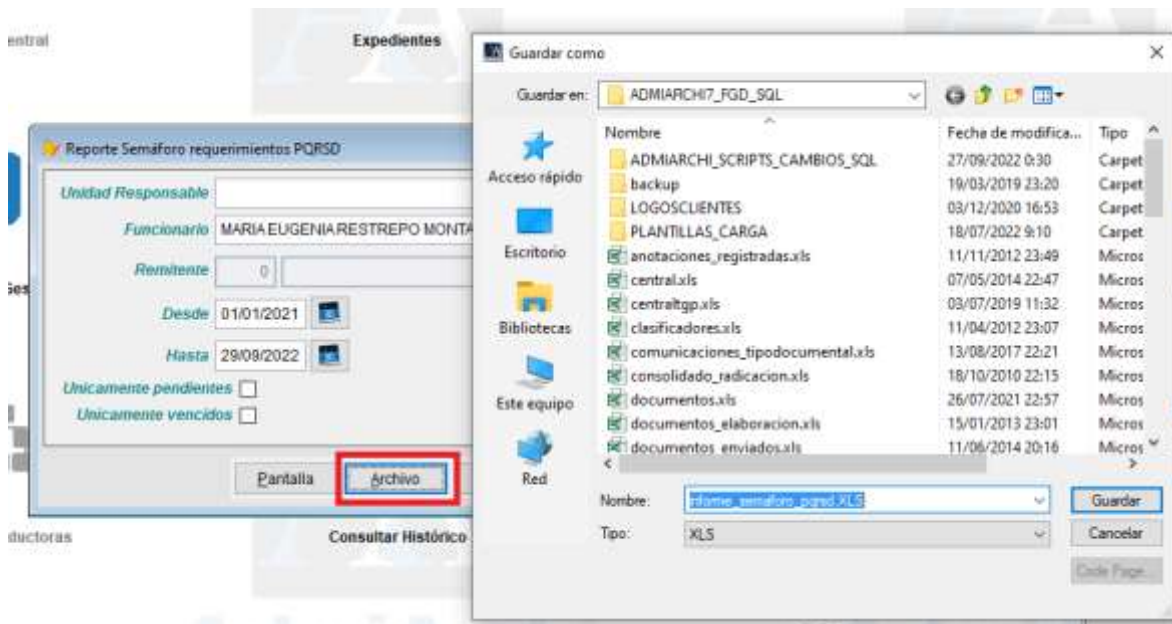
entral

Expedientes

Reporte Semáforo requerimientos PQRSD

Unidad Responsable

Funcionario MARIA EUGENIA RESTREPO MONTA

Remitente 0

Desde 01/01/2021

Hasta 29/09/2022

Unicamente pendientes

Unicamente vencidos

Pantalla

Archivo

Ges

ductoras

Consultar Histórico

Guardar como

Guardar en: ADMIARCHI7_FGD_SQL

Acceso rápido

Escritorio

Bibliotecas

Este equipo

Red

| Nombre | Fecha de modifica... | Tipo |
|---|---|---|
| ADMIARCHI_SCRIPTS_CAMBIOS_SQL | 27/09/2022 0:30 | Carpet |
| backup | 19/03/2019 23:20 | Carpet |
| LOGOSCLIENTES | 03/12/2020 16:53 | Carpet |
| PLANTILLAS_CARGA | 18/07/2022 9:10 | Carpet |
| anotaciones_registradas.xls | 11/11/2012 23:49 | Micros |
| central.xls | 07/05/2014 22:47 | Micros |
| centraltgp.xls | 03/07/2019 11:32 | Micros |
| clasificadores.xls | 11/04/2012 23:07 | Micros |
| comunicaciones_tipodocumental.xls | 13/08/2017 22:21 | Micros |
| consolidado_radicacion.xls | 18/10/2010 22:15 | Micros |
| documentos.xls | 26/07/2021 22:57 | Micros |
| documentos_elaboracion.xls | 15/01/2013 23:01 | Micros |
| documentos_enviados.xls | 11/06/2014 20:16 | Micros |

Nombre: informe_semaforo_pqrsd.XLS

Tipo: XLS

Guardar

Cancelar

Code Page